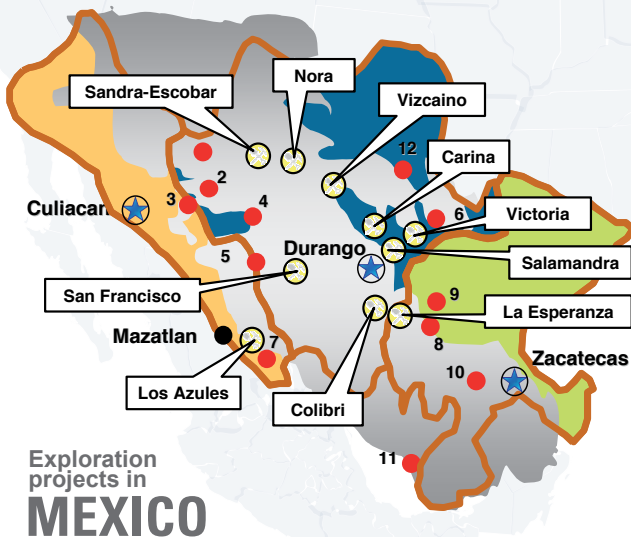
Sandra-Escobar

Nora

Vizcaino

12

Carina

2

3

4

6

Victoria

Culiacan

Durango

Salamandra

5

San Francisco

9

La Esperanza

Mazatlan

7

8

Zacatecas

Los Azules

10

Colibri

11

Exploration projects in MEXICO